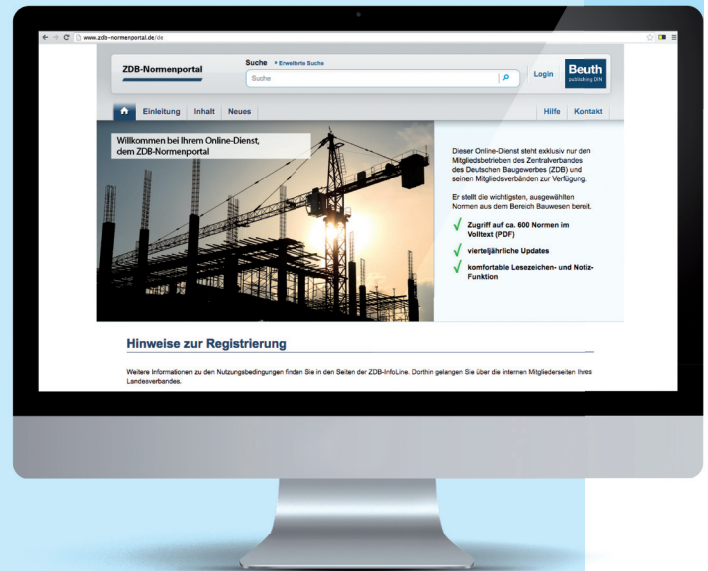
www.zdb-normenportal.de/de

ZDB-Normenportal

Suche • Erweiterte Suche

Suche

Login

Beuth publishing DIN

Einleitung | Inhalt | Neues

Hilfe | Kontakt

Willkommen bei Ihrem Online-Dienst, dem ZDB-Normenportal

Dieser Online-Dienst steht exklusiv nur den Mitgliedsbetrieben des Zentralverbandes des Deutschen Baugewerbes (ZDB) und seinen Mitgliedsverbänden zur Verfügung.

Er stellt die wichtigsten, ausgewählten Normen aus dem Bereich Bauwesen bereit.

Zugriff auf ca. 600 Normen im Volltext (PDF)

vierteljährliche Updates

komfortable Lesezeichen- und Notiz-Funktion

Hinweise zur Registrierung

Weitere Informationen zu den Nutzungsbedingungen finden Sie in den Seiten der ZDB-InfoLine. Dorthin gelangen Sie über die internen Mitgliederseiten Ihres Landesverbandes.